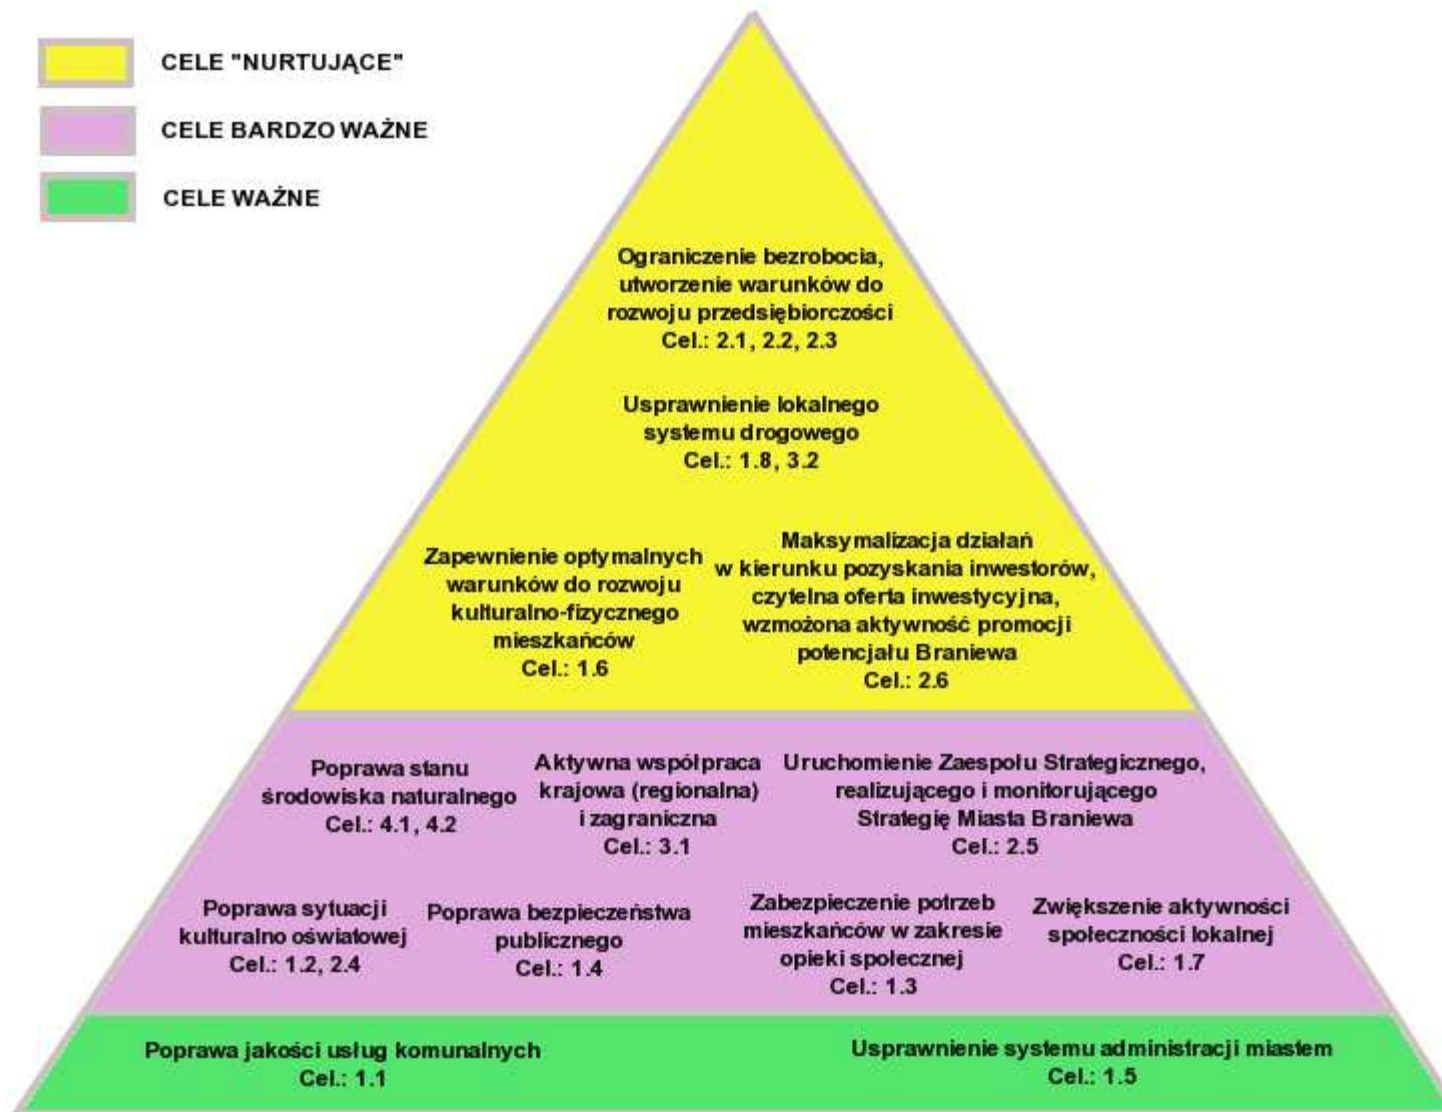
CELE "NURTUJĄCE"

CELE BARDZO WAŻNE

CELE WAŻNE

Ograniczenie bezrobocia, utworzenie warunków do rozwoju przedsiębiorczości
Cel.: 2.1, 2.2, 2.3

Usprawnienie lokalnego systemu drogowego
Cel.: 1.8, 3.2

Zapewnienie optymalnych warunków do rozwoju kulturalno-fizycznego mieszkańców
Cel.: 1.6

Maksymalizacja działań w kierunku pozyskania inwestorów, czytelna oferta inwestycyjna, wzmożona aktywność promocji potencjału Braniewa
Cel.: 2.6

Poprawa stanu środowiska naturalnego
Cel.: 4.1, 4.2

Aktywna współpraca krajowa (regionalna) i zagraniczna
Cel.: 3.1

Uruchomienie Zespołu Strategicznego, realizującego i monitorującego Strategię Miasta Braniewa
Cel.: 2.5

Poprawa sytuacji kulturalno oświatowej
Cel.: 1.2, 2.4

Poprawa bezpieczeństwa publicznego
Cel.: 1.4

Zabezpieczenie potrzeb mieszkańców w zakresie opieki społecznej
Cel.: 1.3

Zwiększenie aktywności społeczności lokalnej
Cel.: 1.7

Poprawa jakości usług komunalnych
Cel.: 1.1

Usprawnienie systemu administracji miastem
Cel.: 1.5